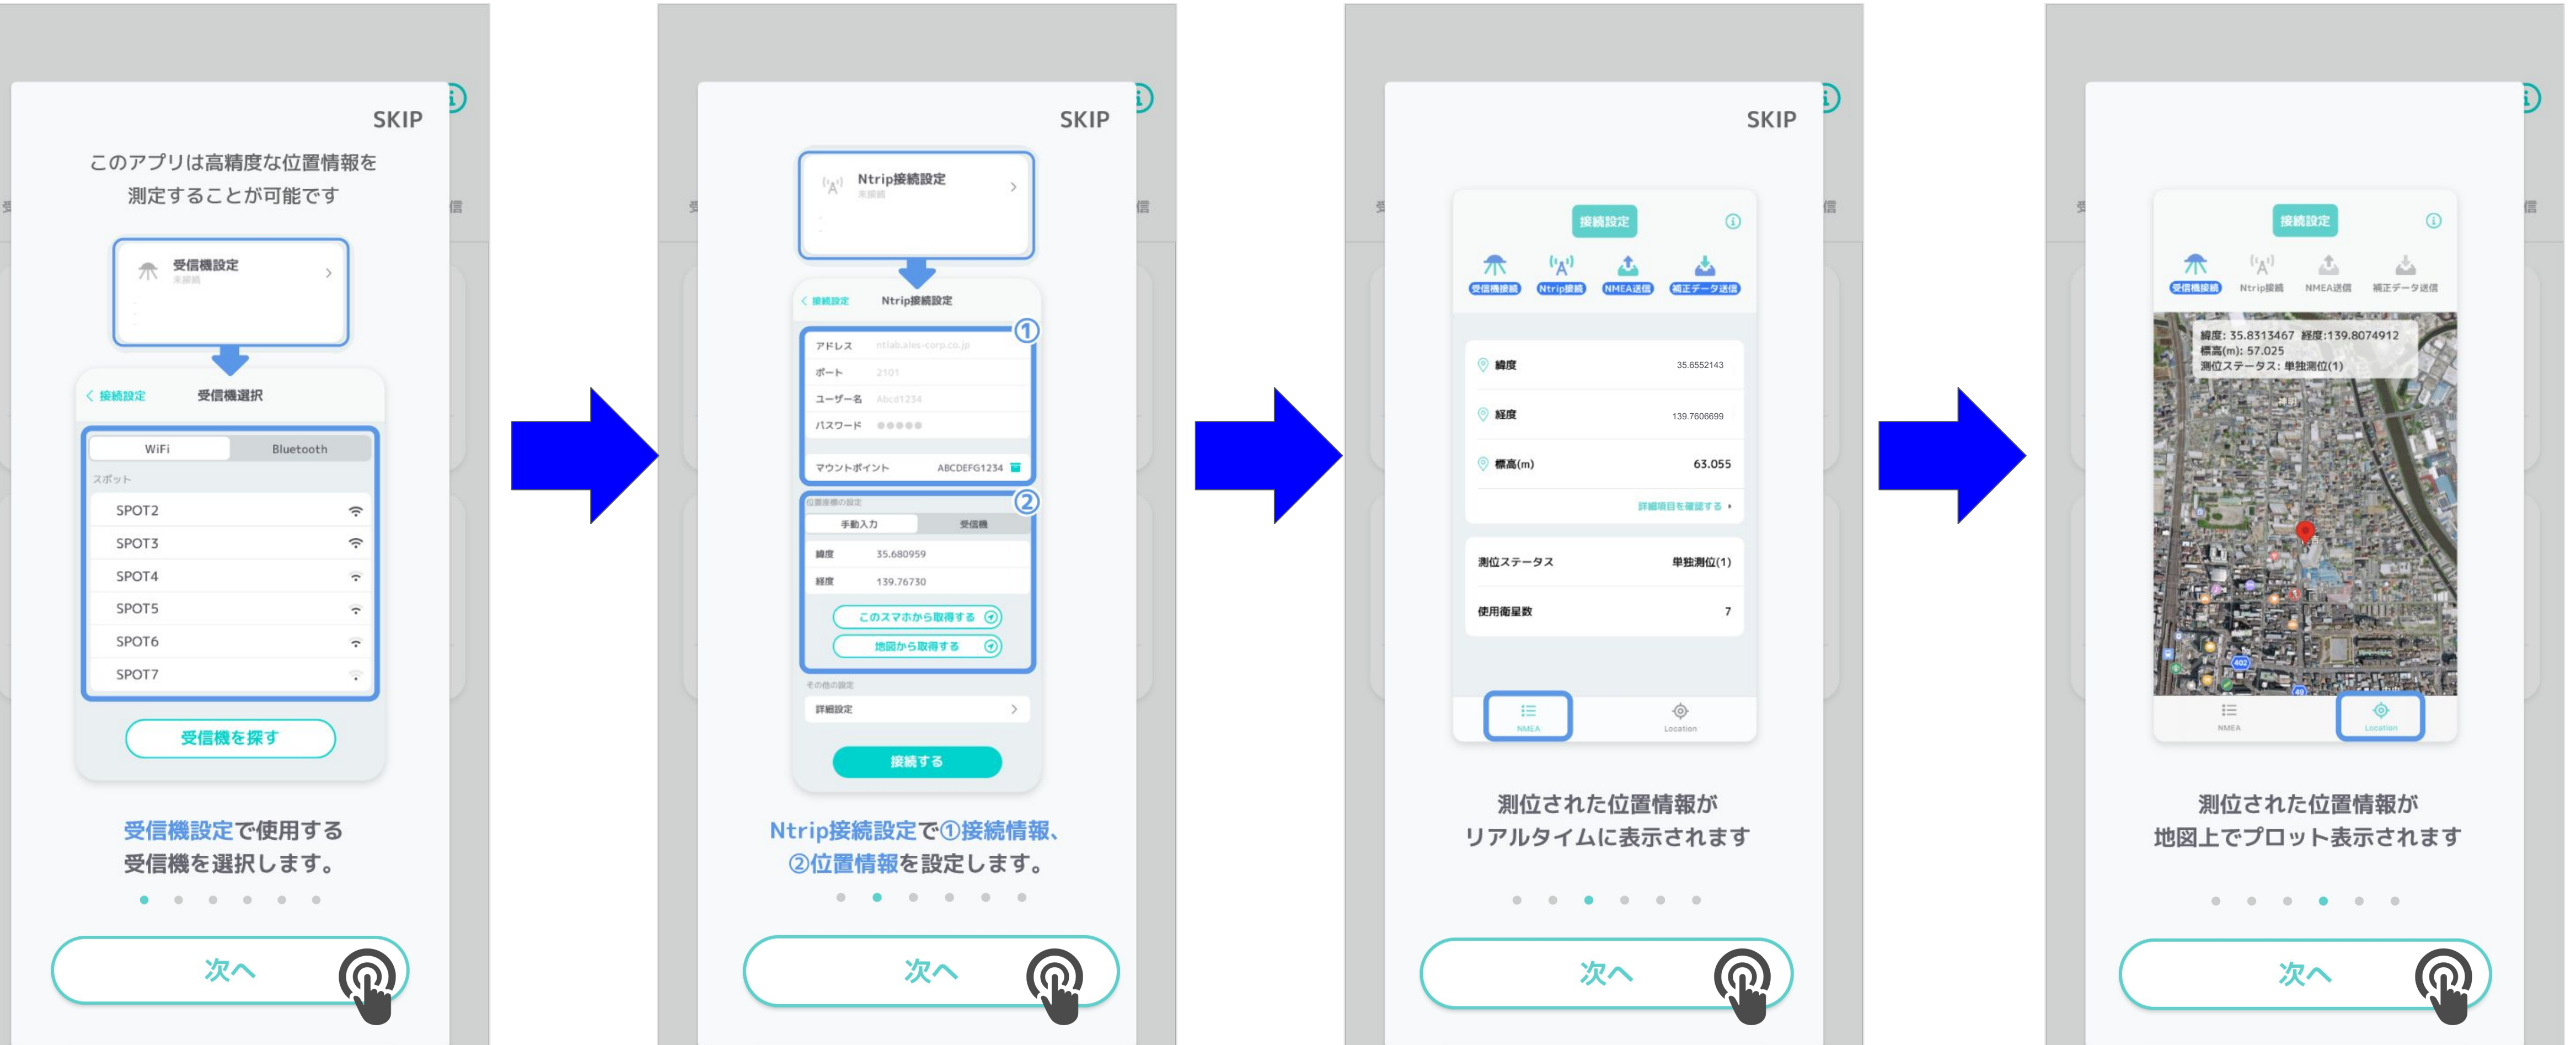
SKIP

このアプリは高精度な位置情報を測定することが可能です

受信機設定
未接続

接続設定 受信機選択

WiFi Bluetooth

スポット

SPOT2
SPOT3
SPOT4
SPOT5
SPOT6
SPOT7

受信機を探す

受信機設定で使用する受信機を選択します。

次へ

SKIP

Ntrip接続設定
未接続

接続設定 Ntrip接続設定

①
アドレス ntlab.ales-corp.co.jp
ポート 2101
ユーザー名 Abcd1234
パスワード ●●●●●
マウントポイント ABCDEFG1234

②
位置情報の設定
手動入力 受信機
緯度 35.680959
経度 139.76730
このスマホから取得する
地図から取得する

その他の設定
詳細設定

接続する

Ntrip接続設定で①接続情報、②位置情報を設定します。

次へ

SKIP

接続設定

受信機接続 Ntrip接続 NMEA送信 補正データ送信

緯度 35.6552143
経度 139.7606699
標高(m) 63.055
詳細項目を確認する

測位ステータス 単独測位(1)
使用衛星数 7

NMEA Location

測位された位置情報がリアルタイムに表示されます

次へ

接続設定

受信機接続 Ntrip接続 NMEA送信 補正データ送信

緯度: 35.8313467 経度:139.8074912
標高(m): 57.025
測位ステータス: 単独測位(1)

NMEA Location

測位された位置情報が地図上でプロット表示されます

次へ